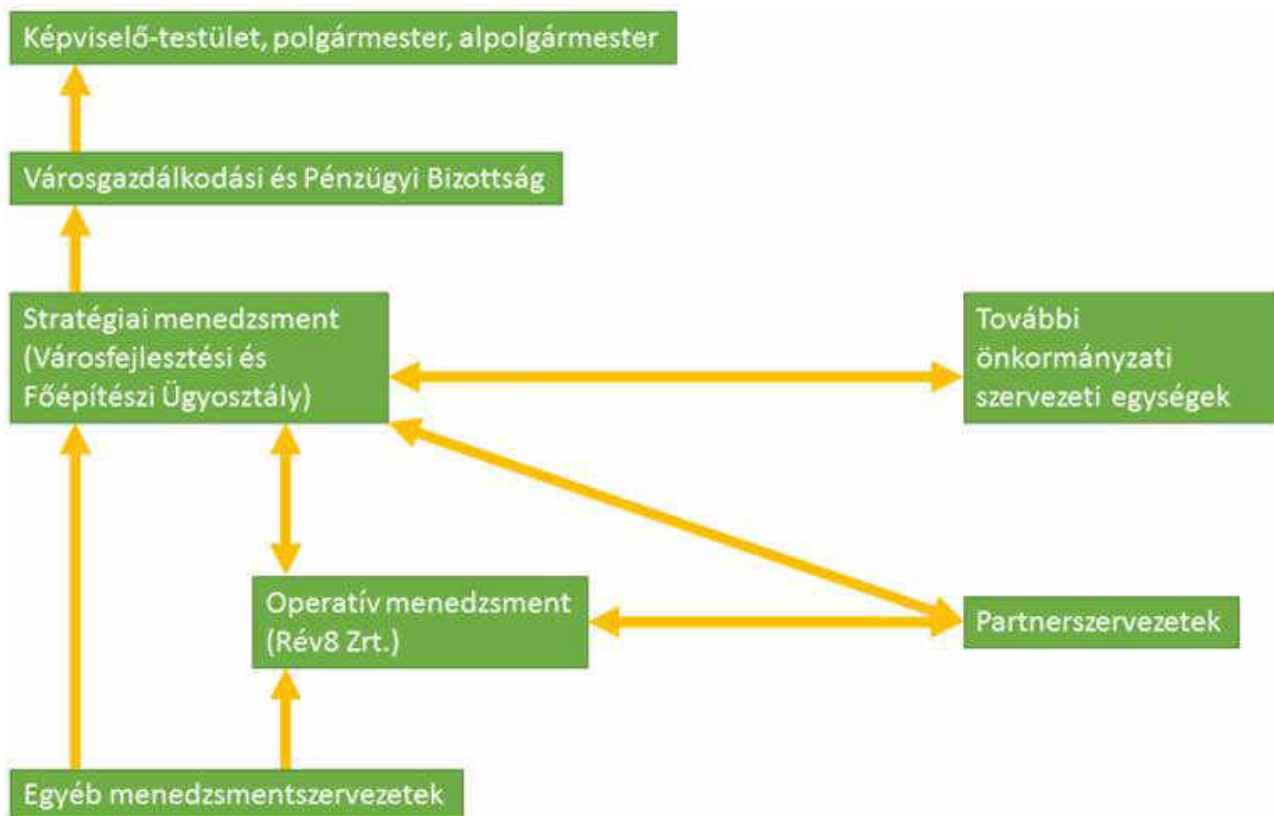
Képviselő-testület, polgármester, alpolgármester

Városgazdálkodási és Pénzügyi Bizottság

Stratégiai menedzsment (Városfejlesztési és Főépítészi Ügyosztály)

További önkormányzati szervezeti egységek

Operatív menedzsment (Rév8 Zrt.)

Partnerszervezetek

Egyéb menedzsmentszervezetek